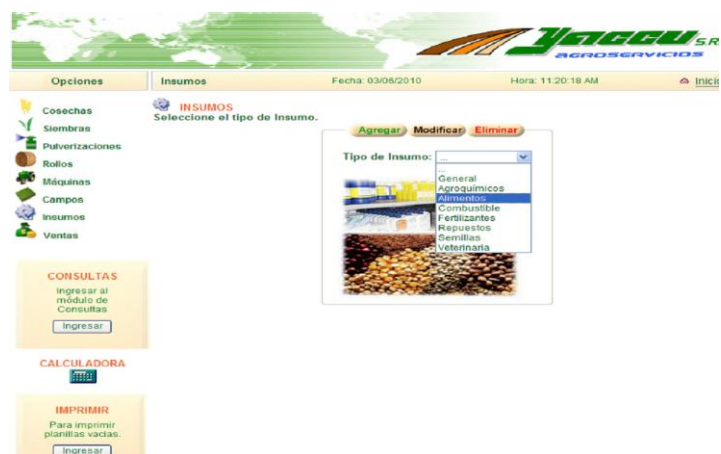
YACCU S.R
AGROSERVICIOS

Opciones

Insumos

Fecha: 03/06/2010

Hora: 11:20:18 AM

Inicio

Cosechas
Siembras
Pulverizaciones
Rollos
Máquinas
Campos
Insumos
Ventas

CONSULTAS
Ingresar al módulo de Consultas
Ingresar

CALCULADORA

IMPRIMIR
Para imprimir planillas vacías.
Ingresar

INSUMOS
Seleccione el tipo de Insumo.

Agregar
Modificar
Eliminar

Tipo de Insumo: ...

...
General
Agroquímicos
Alimentos
Combustible
Fertilizantes
Repuestos
Semillas
Veterinaria